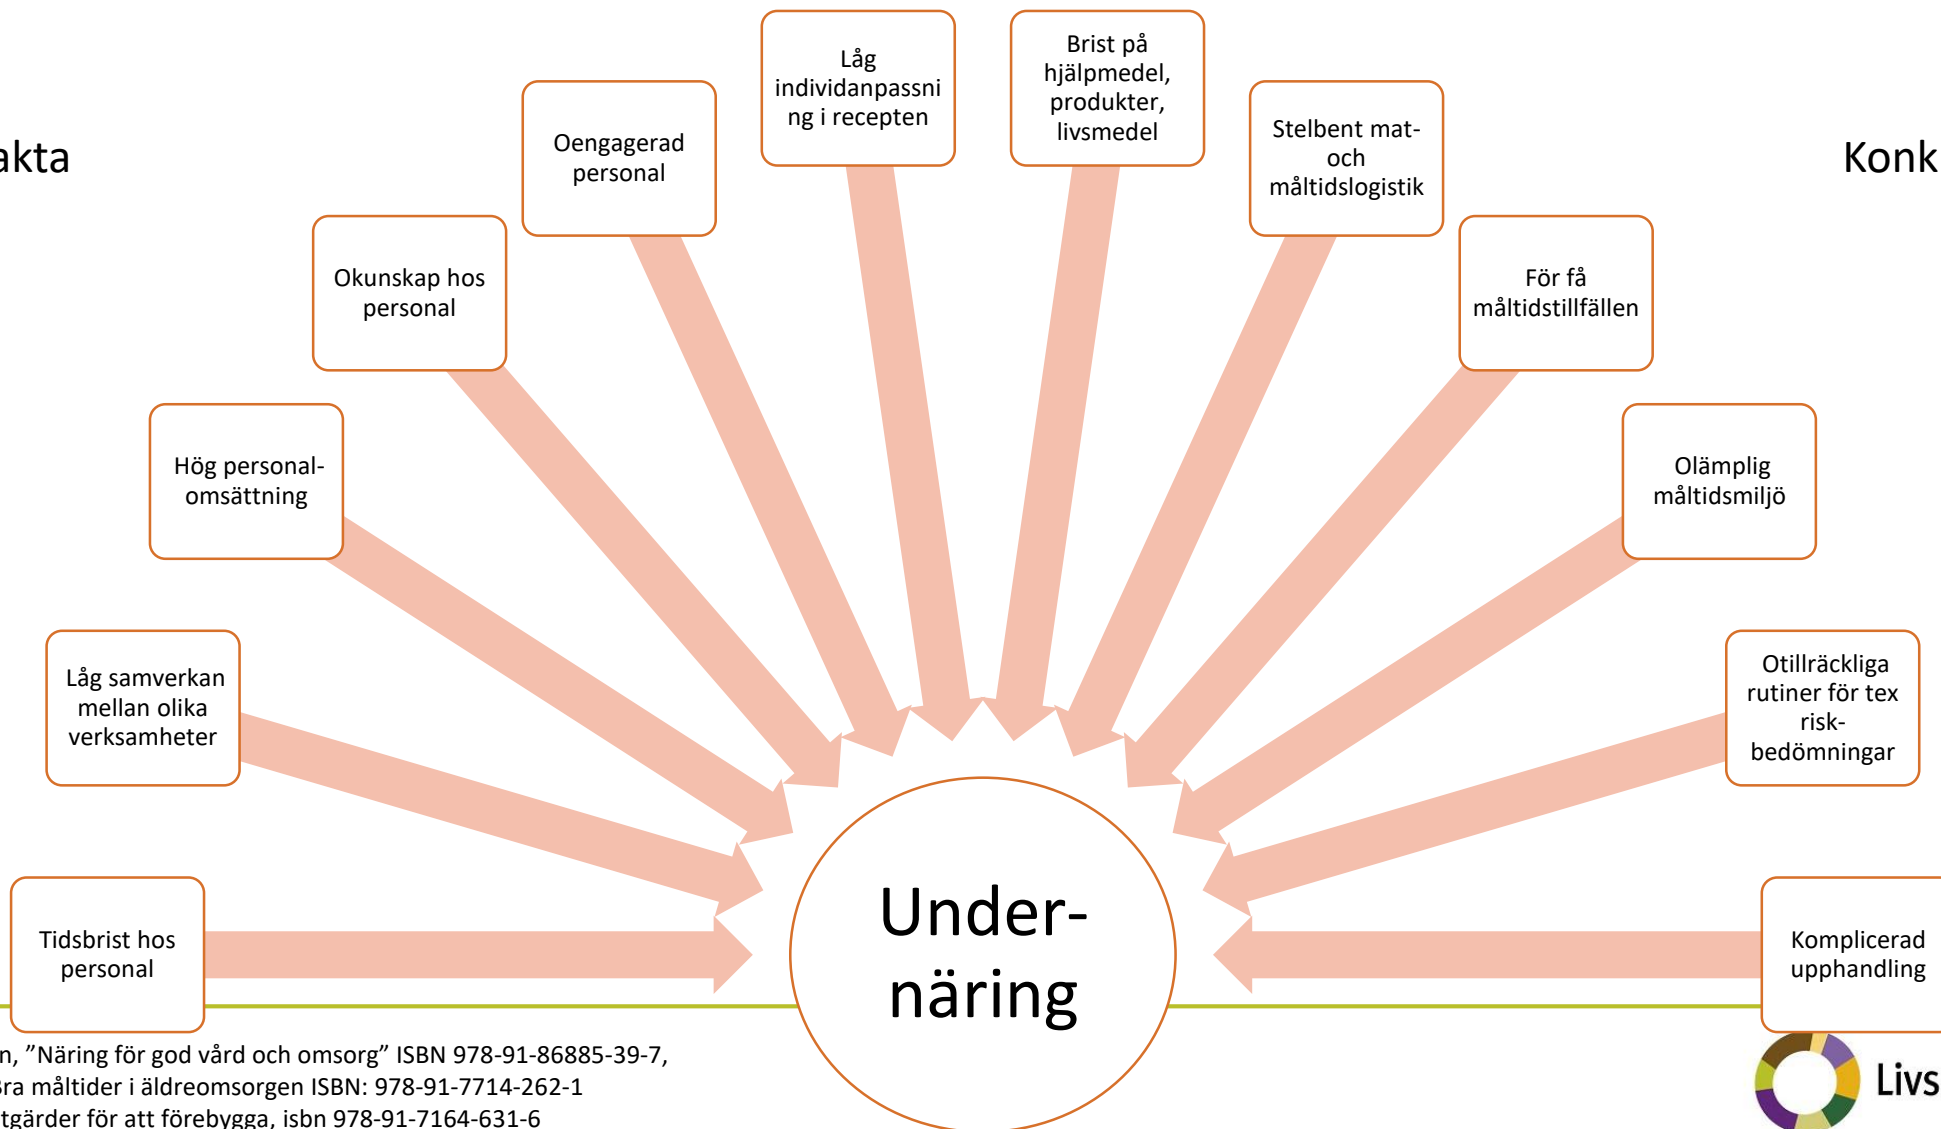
akta

Konk

Låg individanpassning i recepten

Brist på hjälpmedel, produkter, livsmedel

Oengagerad personal

Stelbent mat- och måltidslogistik

Okunskap hos personal

För få måltidstillfällen

Hög personal-omsättning

Olämplig måltidsmiljö

Låg samverkan mellan olika verksamheter

Otillräckliga rutiner för tex risk-bedömningar

Tidsbrist hos personal

Under-näring

Komplicerad upphandling

n, ”Näring för god vård och omsorg” ISBN 978-91-86885-39-7,
ra måltider i äldreomsorgen ISBN: 978-91-7714-262-1
tgärder för att förebygga, isbn 978-91-7164-631-6

Livs